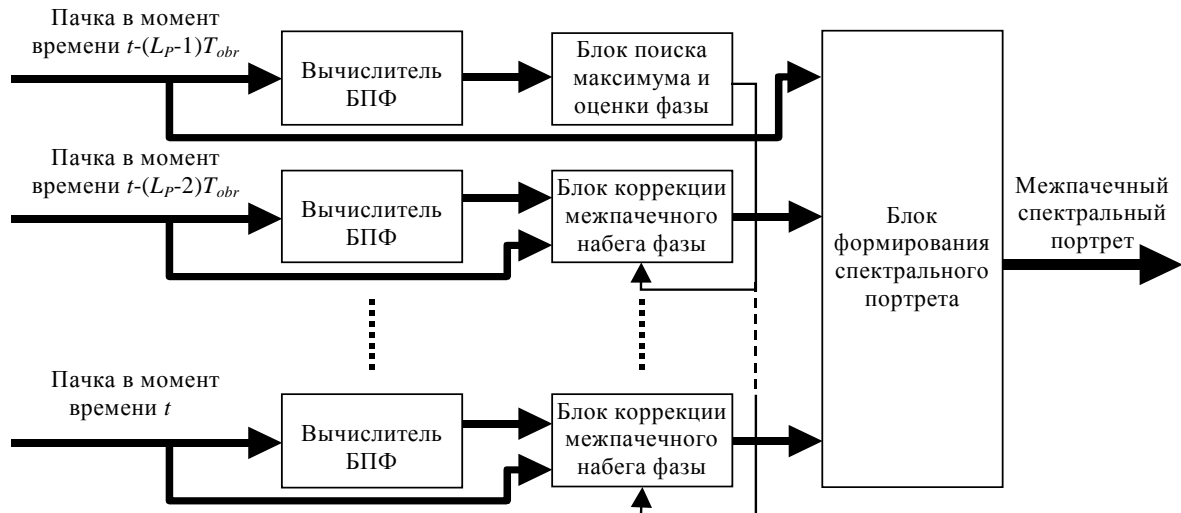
Пачка в момент времени $t$-($L_P$-1)$T_{obr}$

Вычислитель БПФ

Блок поиска максимума и оценки фазы

Пачка в момент времени $t$-($L_P$-2)$T_{obr}$

Вычислитель БПФ

Блок коррекции межпачечного набега фазы

Блок формирования спектрального портрета

Межпачечный спектральный портрет

Пачка в момент времени $t$

Вычислитель БПФ

Блок коррекции межпачечного набега фазы